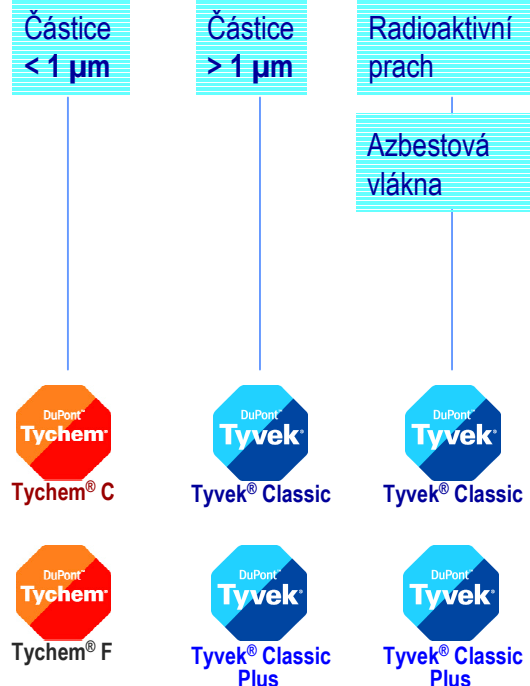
Částice
< 1 µm

Částice
> 1 µm

Radioaktivní prach

Azbestová vlákna

DuPont™
Tychem®
Tychem® C

DuPont™
Tyvek®
Tyvek® Classic

DuPont™
Tyvek®
Tyvek® Classic

DuPont™
Tychem®
Tychem® F

DuPont™
Tyvek®
Tyvek® Classic Plus

DuPont™
Tyvek®
Tyvek® Classic Plus